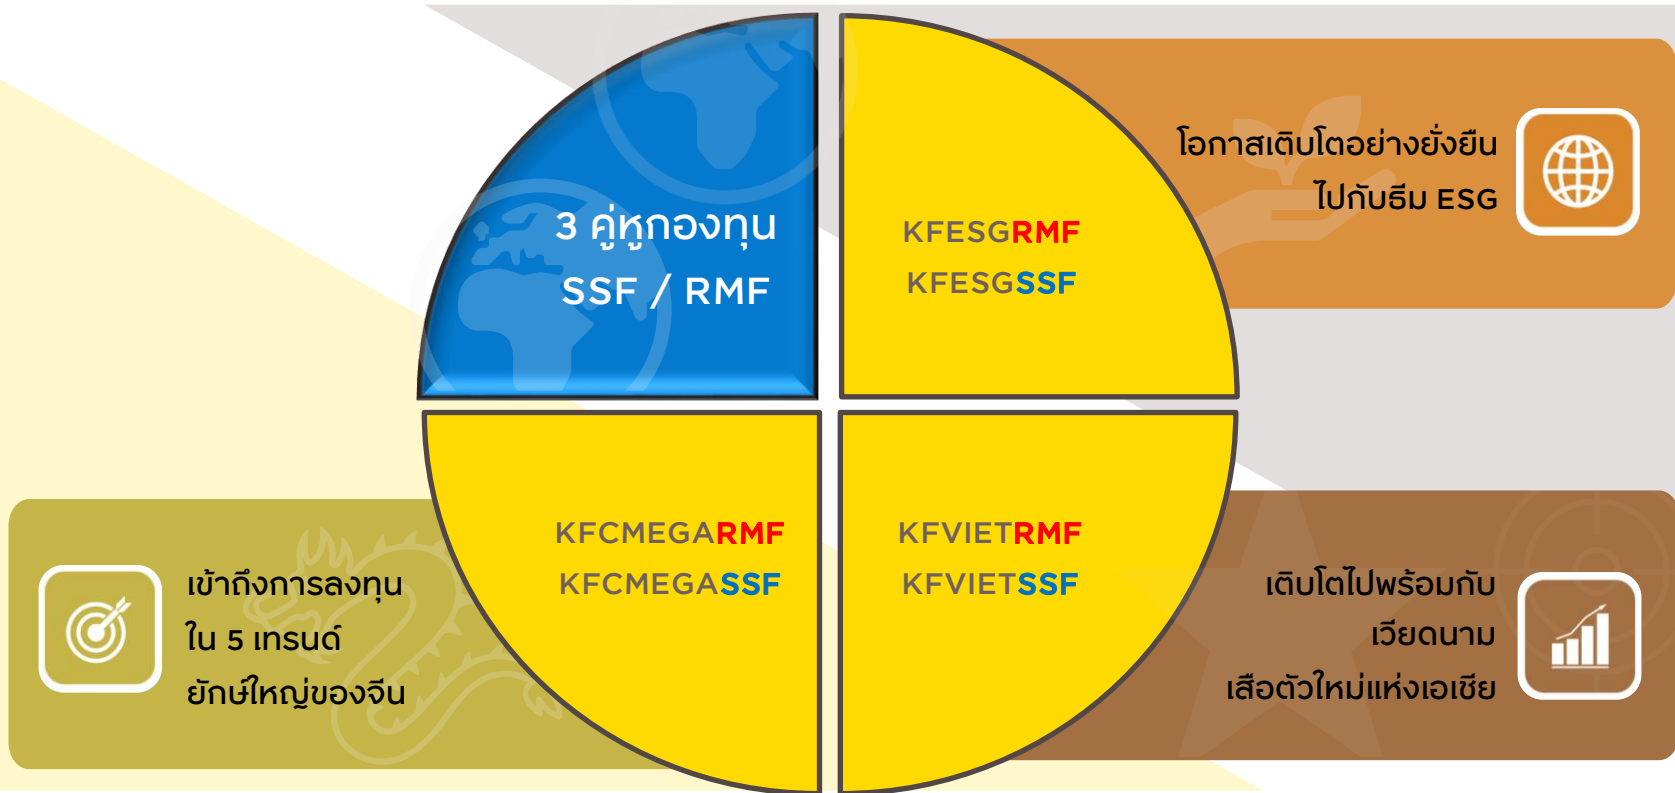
3 คู่หูกองทุน
SSF / RMF

KFESGRMF
KFESGSSF

โอกาสเติบโตอย่างยั่งยืน
ไปกับธีม ESG

KFCMEGARMF
KFCMEGASSF

KFVIETRMF
KFVIETSSF

เข้าถึงการลงทุน
ใน 5 เทรนด์
ยักษ์ใหญ่ของจีน

เติบโตไปพร้อมกับ
เวียดนาม
เสือตัวใหม่แห่งเอเชีย